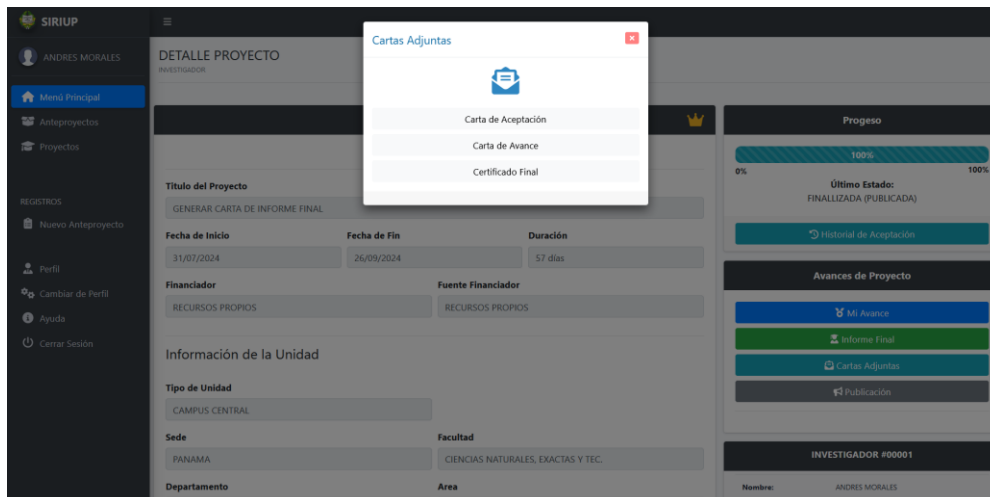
SIRIUP

ANDRES MORALES

Menú Principal
Anteproyectos
Proyectos

REGISTROS
Nuevo Anteproyecto

Perfil
Cambiar de Perfil
Ayuda
Cerrar Sesión

DETALLE PROYECTO
INVESTIGADOR

Cartas Adjuntas

Carta de Aceptación
Carta de Avance
Certificado Final

Titulo del Proyecto
GENERAR CARTA DE INFORME FINAL

Fecha de Inicio
31/07/2024
Fecha de Fin
26/09/2024
Duración
57 días

Financiador
RECURSOS PROPIOS
Fuente Financiador
RECURSOS PROPIOS

Información de la Unidad

Tipo de Unidad
CAMPUS CENTRAL

Sede
PANAMA
Facultad
CIENCIAS NATURALES, EXACTAS Y TEC.

Departamento
Area

Progeso
100%
0%
100%
Último Estado:
FINALIZADA (PUBLICADA)

Historial de Aceptación

Avances de Proyecto
Mi Avance
Informe Final
Cartas Adjuntas
Publicación

INVESTIGADOR #00001
Nombre:
ANDRES MORALES